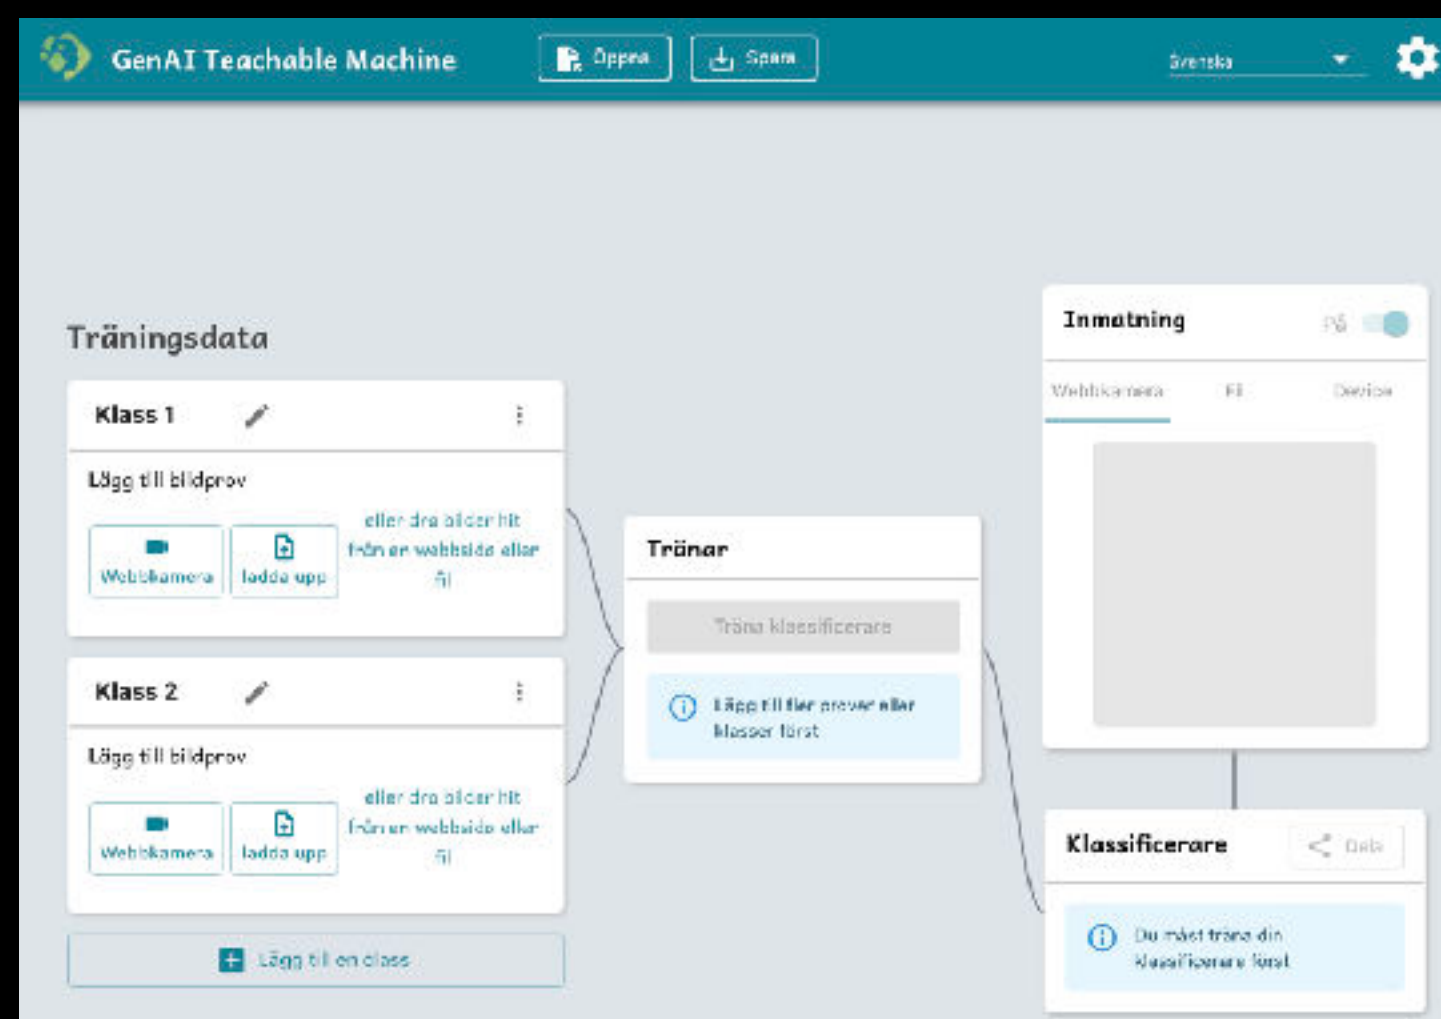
GenAI Teachable Machine

Öppna

Spara

Svenska

Träningsdata

Klass 1

Lägg till bildprov

Webbkamera

ladda upp

eller dra bilder hit från en webbsida eller fil

Klass 2

Lägg till bildprov

Webbkamera

ladda upp

eller dra bilder hit från en webbsida eller fil

Lägg till en class

Tränar

Träna klassificerare

Lägg till fler prover eller klasser först

Inmatning

På

Webbkamera

Fil

Device

Klassificerare

Dela

Du måst träna din klassificerare först